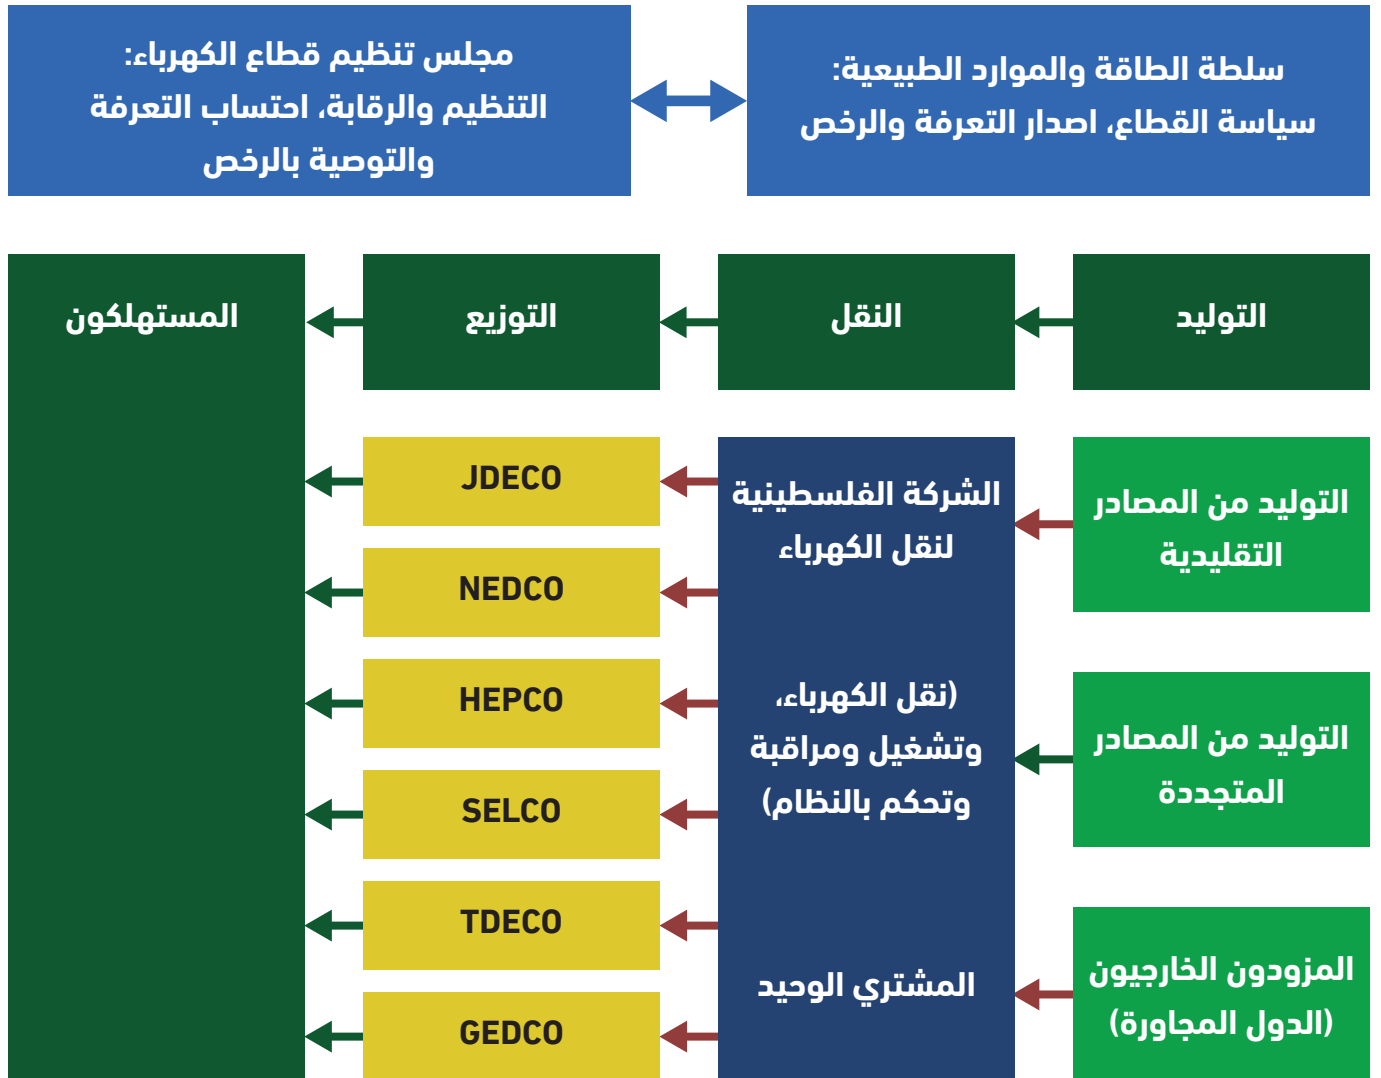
سلطة الطاقة والموارد الطبيعية:
سياسة القطاع، اصدار التعرفة والرخص

مجلس تنظيم قطاع الكهرباء:
التنظيم والرقابة، احتساب التعرفة والتوصية بالرخص

التوليد

النقل

التوزيع

المستهلكون

التوليد من المصادر التقليدية

التوليد من المصادر المتجددة

المزودون الخارجيون (الدول المجاورة)

الشركة الفلسطينية لنقل الكهرباء

(نقل الكهرباء، وتشغيل ومراقبة وتحكم بالنظام)

المشتري الوحيد

JDECO

NEDCO

HEPCO

SELCO

TDECO

GEDCO